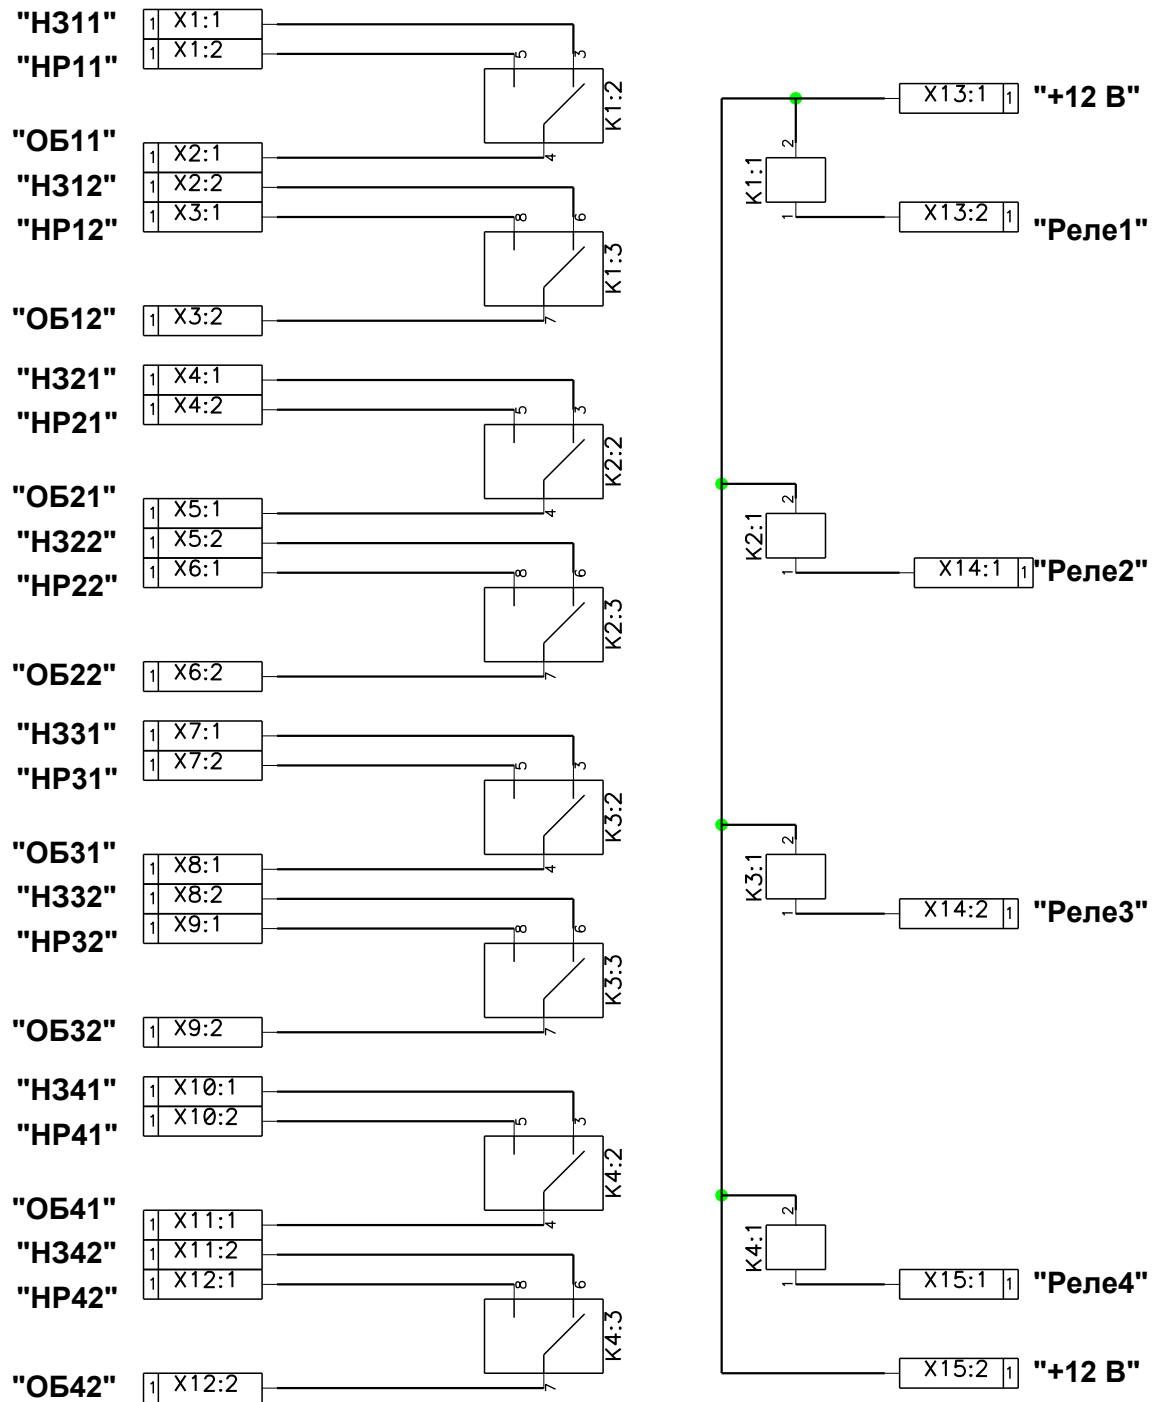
"НЗ11" 1 X1:1
"НР11" 1 X1:2
5 3 K1:2
"ОБ11" 1 X2:1 4
"НЗ12" 1 X2:2
"НР12" 1 X3:1
8 6 K1:3
"ОБ12" 1 X3:2 7
"НЗ21" 1 X4:1
"НР21" 1 X4:2
5 3 K2:2
"ОБ21" 1 X5:1 4
"НЗ22" 1 X5:2
"НР22" 1 X6:1
8 6 K2:3
"ОБ22" 1 X6:2 7
"НЗ31" 1 X7:1
"НР31" 1 X7:2
5 3 K3:2
"ОБ31" 1 X8:1 4
"НЗ32" 1 X8:2
"НР32" 1 X9:1
8 6 K3:3
"ОБ32" 1 X9:2 7
"НЗ41" 1 X10:1
"НР41" 1 X10:2
5 3 K4:2
"ОБ41" 1 X11:1 4
"НЗ42" 1 X11:2
"НР42" 1 X12:1
8 6 K4:3
"ОБ42" 1 X12:2 7

X13:1 1 "+12 В"
2 K1:1 1
X13:2 1 "Реле1"
2 K2:1 1
X14:1 1 "Реле2"
2 K3:1 1
X14:2 1 "Реле3"
2 K4:1 1
X15:1 1 "Реле4"
X15:2 1 "+12 В"